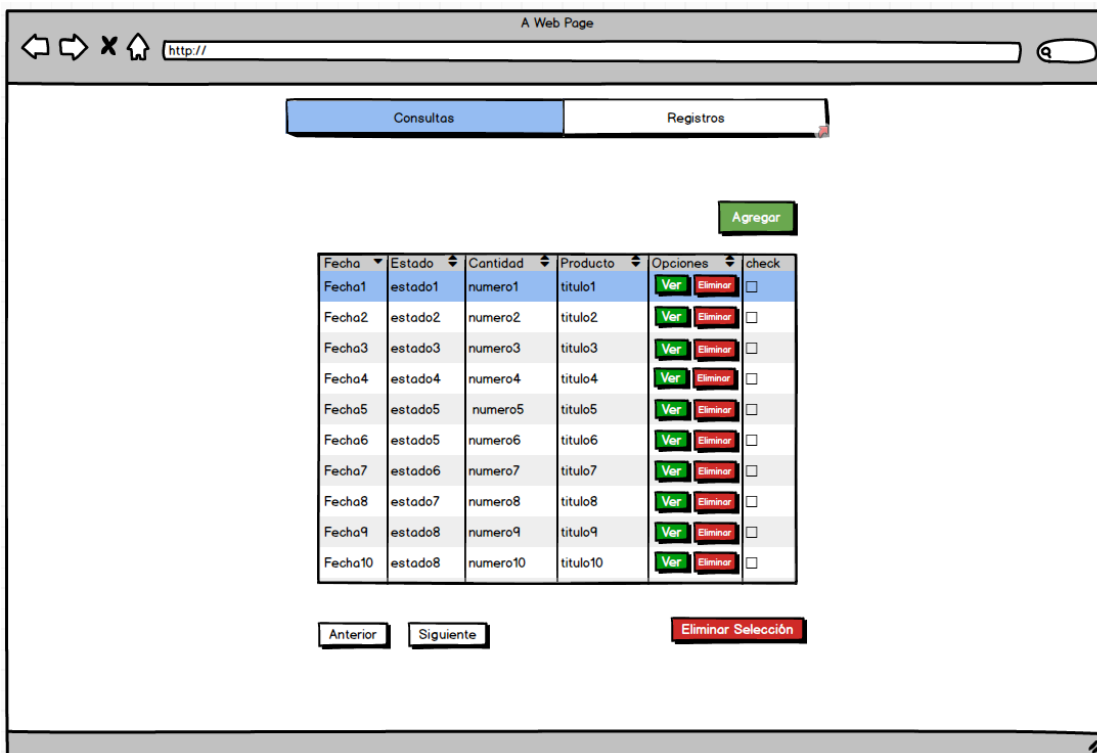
A Web Page

http://

Consultas | Registros

Agregar

| Fecha | Estado | Cantidad | Producto | Opciones | check |
|---|---|---|---|---|---|
| Fecha1 | estado1 | numero1 | titulo1 | Ver Eliminar | ☐ |
| Fecha2 | estado2 | numero2 | titulo2 | Ver Eliminar | ☐ |
| Fecha3 | estado3 | numero3 | titulo3 | Ver Eliminar | ☐ |
| Fecha4 | estado4 | numero4 | titulo4 | Ver Eliminar | ☐ |
| Fecha5 | estado5 | numero5 | titulo5 | Ver Eliminar | ☐ |
| Fecha6 | estado5 | numero6 | titulo6 | Ver Eliminar | ☐ |
| Fecha7 | estado6 | numero7 | titulo7 | Ver Eliminar | ☐ |
| Fecha8 | estado7 | numero8 | titulo8 | Ver Eliminar | ☐ |
| Fecha9 | estado8 | numero9 | titulo9 | Ver Eliminar | ☐ |
| Fecha10 | estado8 | numero10 | titulo10 | Ver Eliminar | ☐ |

Anterior Siguiente

Eliminar Selección